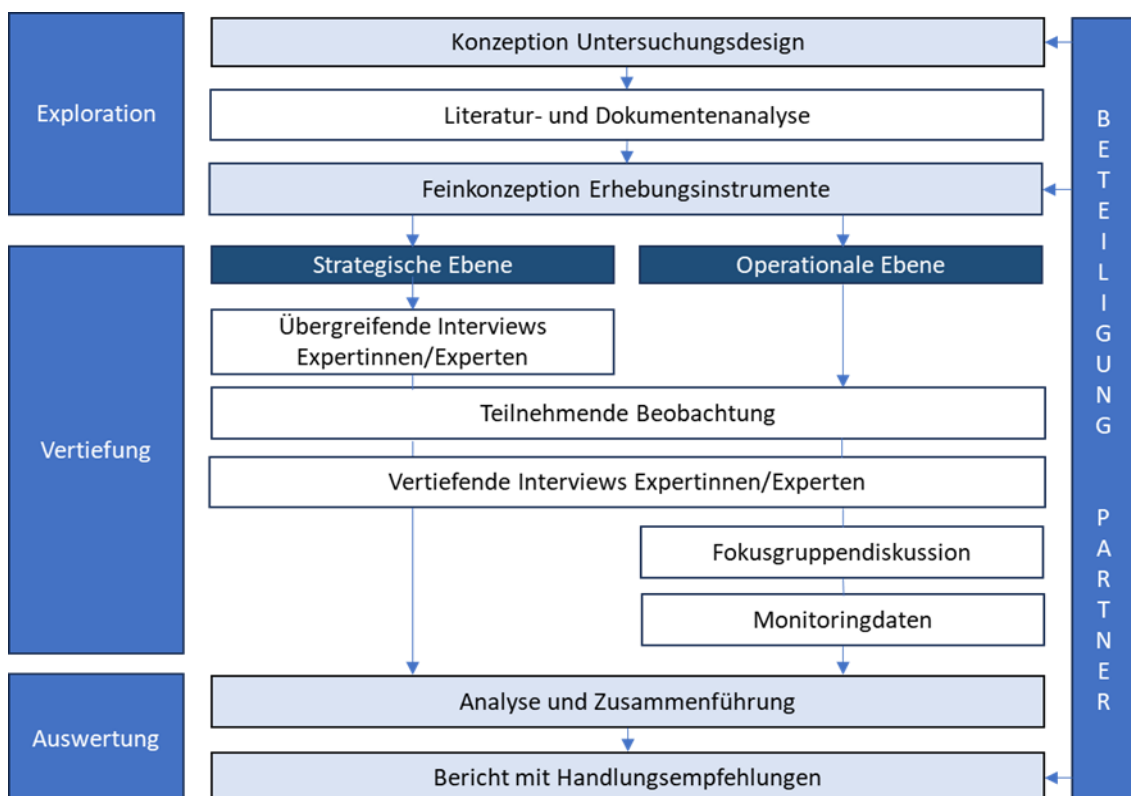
Exploration

Konzeption Untersuchungsdesign

Literatur- und Dokumentenanalyse

Feinkonzeption Erhebungsinstrumente

Vertiefung

Strategische Ebene

Operationale Ebene

Übergreifende Interviews Expertinnen/Experten

Teilnehmende Beobachtung

Vertiefende Interviews Expertinnen/Experten

Fokusgruppendiskussion

Monitoringdaten

Auswertung

Analyse und Zusammenführung

Bericht mit Handlungsempfehlungen

BETEILIGUNG PARTNER